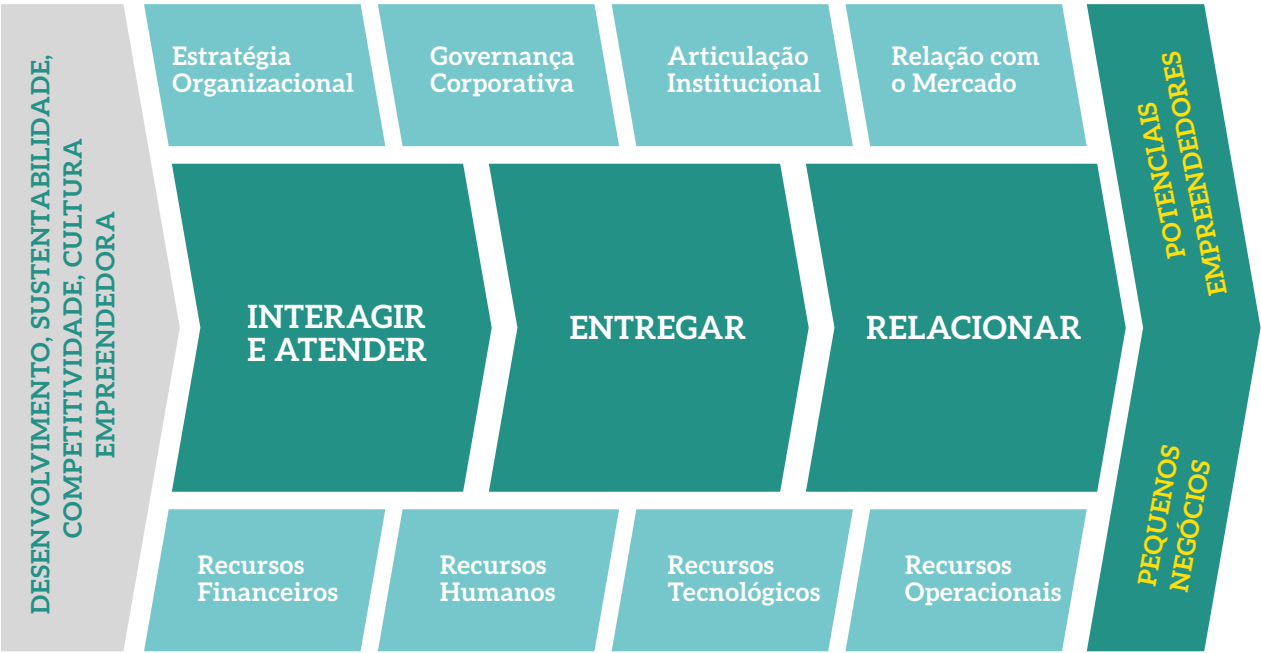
DESENVOLVIMENTO, SUSTENTABILIDADE, COMPETITIVIDADE, CULTURA EMPREENDEDORA

Estratégia Organizacional

Governança Corporativa

Articulação Institucional

Relação com o Mercado

INTERAGIR E ATENDER

ENTREGAR

RELACIONAR

Recursos Financeiros

Recursos Humanos

Recursos Tecnológicos

Recursos Operacionais

POTENCIAIS EMPREENDEDORES

PEQUENOS NEGÓCIOS